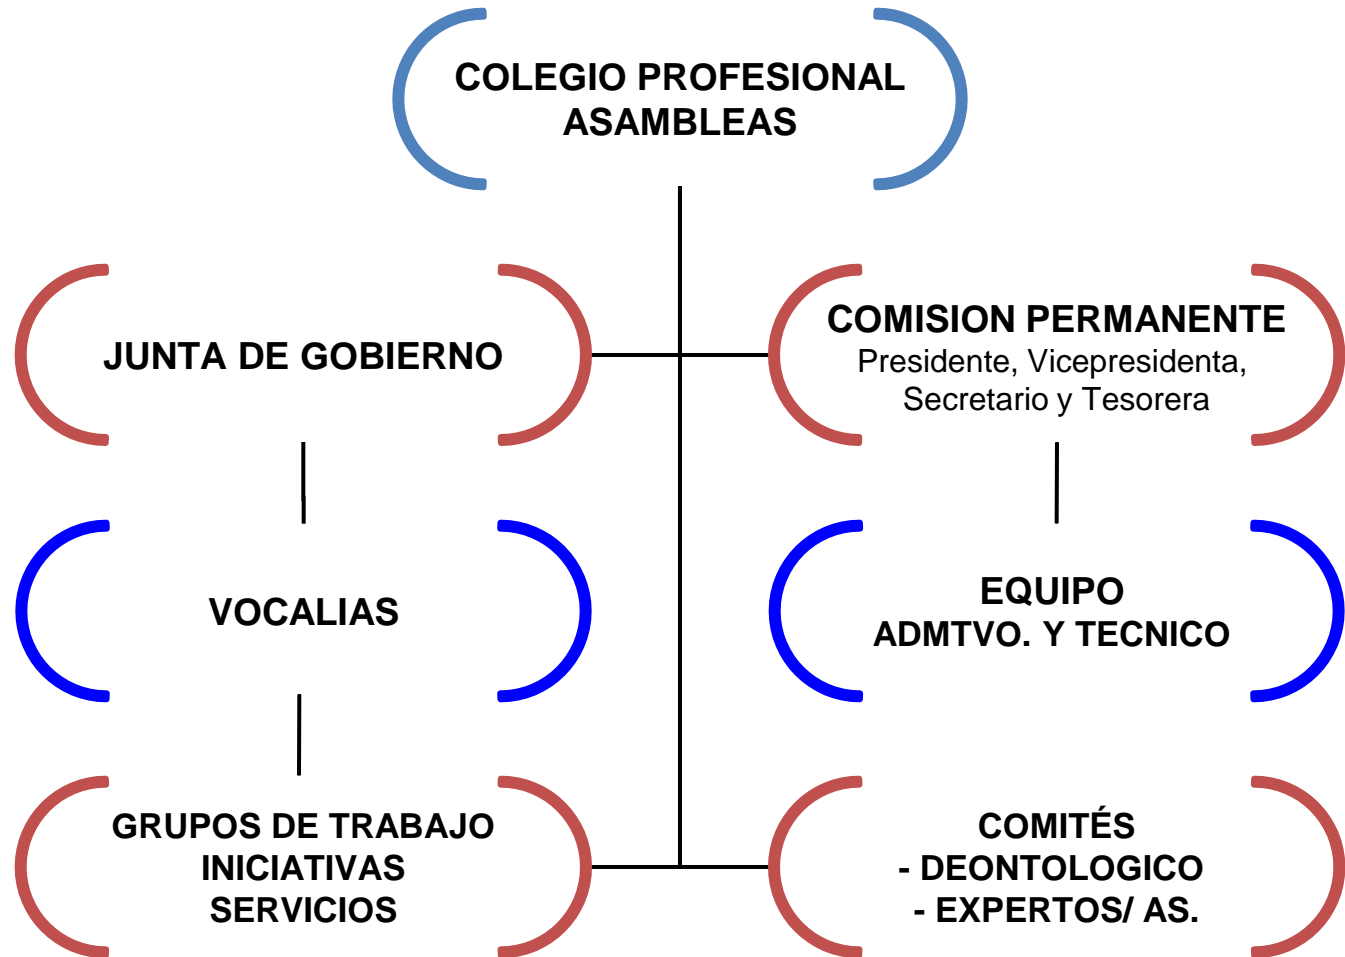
COLEGIO PROFESIONAL
ASAMBLEAS

JUNTA DE GOBIERNO

COMISION PERMANENTE
Presidente, Vicepresidenta, Secretario y Tesorera

VOCALIAS

EQUIPO
ADMTVO. Y TECNICO

GRUPOS DE TRABAJO
INICIATIVAS
SERVICIOS

COMITÉS
- DEONTOLOGICO
- EXPERTOS/ AS.